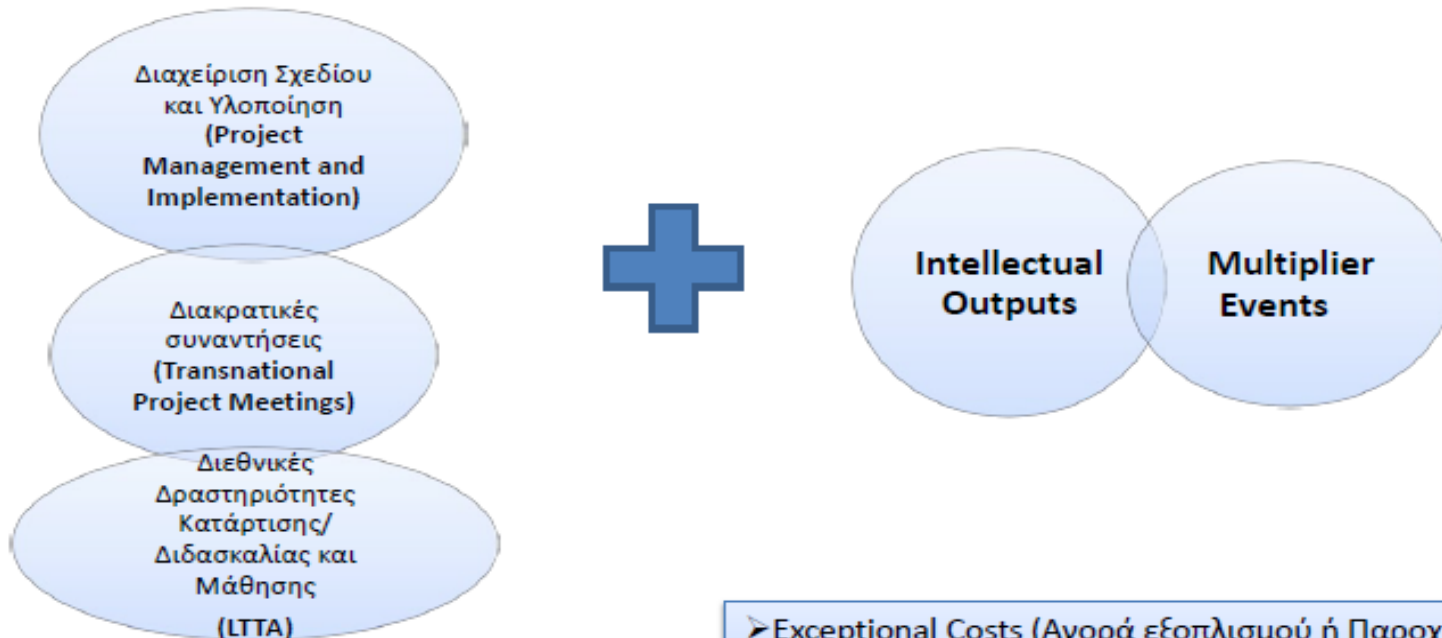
Διαχείριση Σχεδίου και Υλοποίηση (Project Management and Implementation)

Διακρατικές συναντήσεις (Transnational Project Meetings)

Διεθνικές Δραστηριότητες Κατάρτισης/ Διδασκαλίας και Μάθησης (LTTA)

Intellectual Outputs

Multiplier Events

➢Exceptional Costs (Αγορά εξοπλισμού ή Παροχ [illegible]